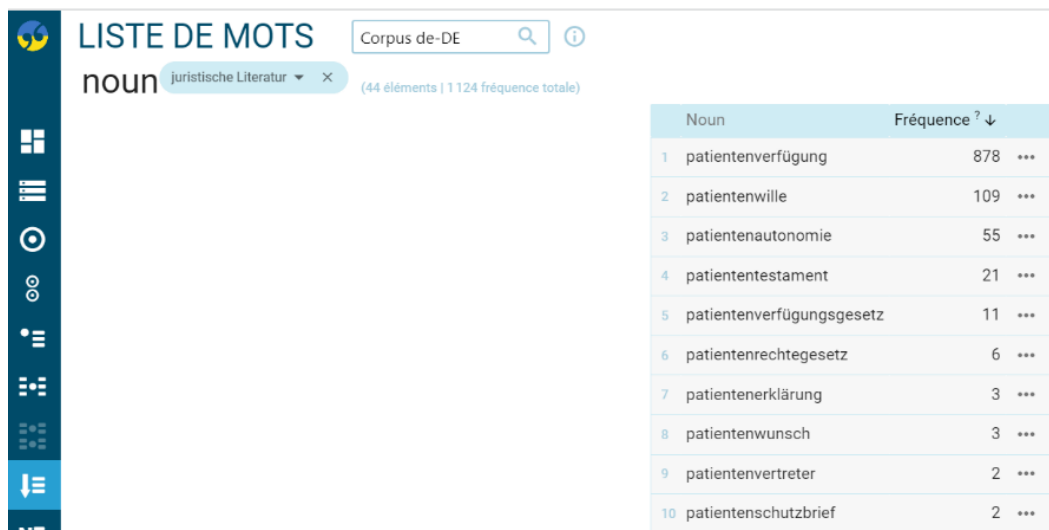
LISTE DE MOTS Corpus de-DE

noun juristische Literatur ×

(44 éléments | 1 124 fréquence totale)

| | Noun | Fréquence ? ↓ |
|---|---|---|
| 1 | patientenverfügung | 878 |
| 2 | patientenwille | 109 |
| 3 | patientenautonomie | 55 |
| 4 | patiententestament | 21 |
| 5 | patientenverfügungsgesetz | 11 |
| 6 | patientenrechtegesetz | 6 |
| 7 | patientenerklärung | 3 |
| 8 | patientenwunsch | 3 |
| 9 | patientenvertreter | 2 |
| 10 | patientenschutzbrief | 2 |